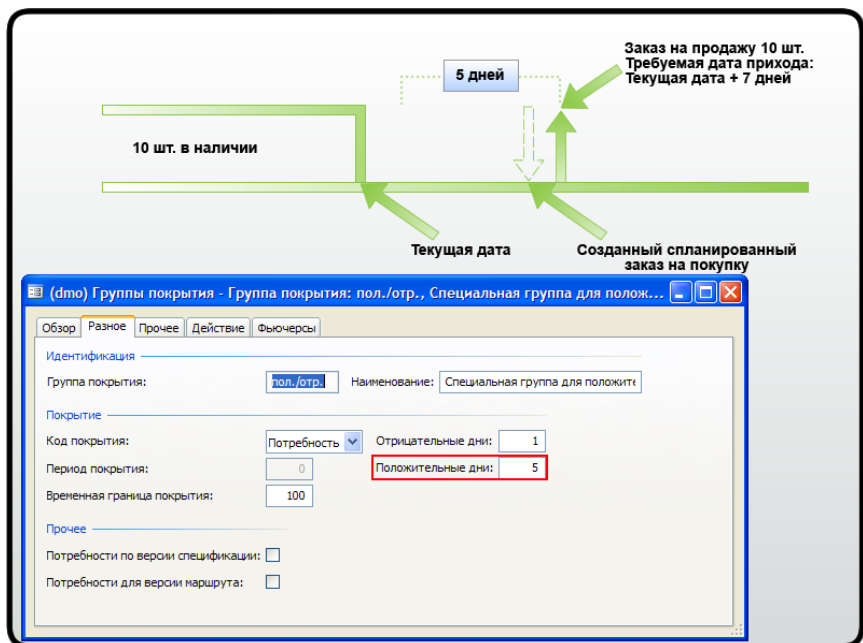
Заказ на продажу 10 шт.
Требуемая дата прихода:
Текущая дата + 7 дней

5 дней

10 шт. в наличии

Текущая дата

Созданный спланированный заказ на покупку

(dmo) Группы покрытия - Группа покрытия: пол./отр., Специальная группа для полож...

Обзор | Разное | Прочее | Действие | Фьючерсы

Идентификация

Группа покрытия: пол./отр.

Наименование: Специальная группа для положите

Покрытие

Код покрытия: Потребность

Отрицательные дни: 1

Период покрытия: 0

Положительные дни: 5

Временная граница покрытия: 100

Прочее

Потребности по версии спецификации:

Потребности для версии маршрута: